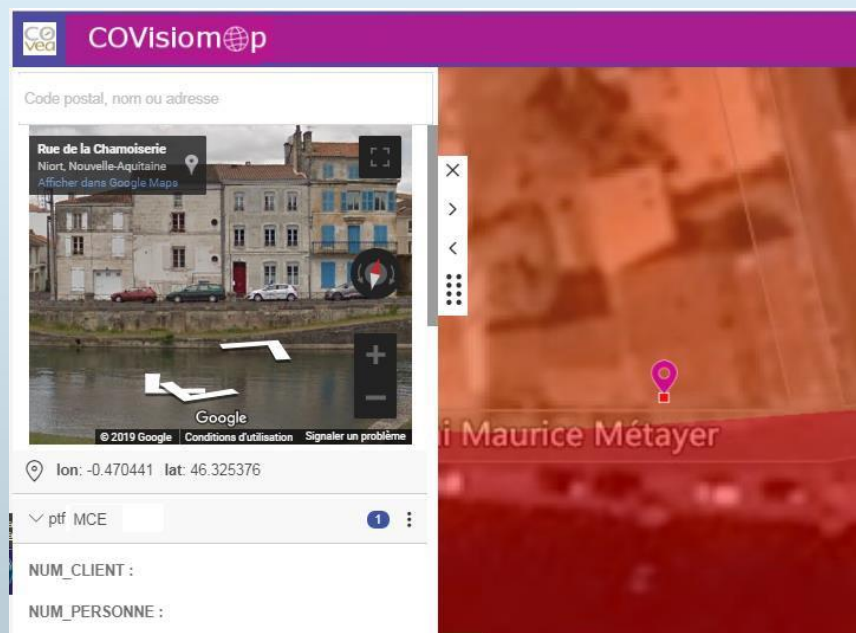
co vea

COVisiomap

Code postal, nom ou adresse

Rue de la Chamoiserie
Niort, Nouvelle-Aquitaine
Afficher dans Google Maps

Google
© 2019 Google Conditions d'utilisation Signaler un problème

lon: -0.470441 lat: 46.325376

ptf MCE 1

NUM_CLIENT :

NUM_PERSONNE :

i Maurice Métayer